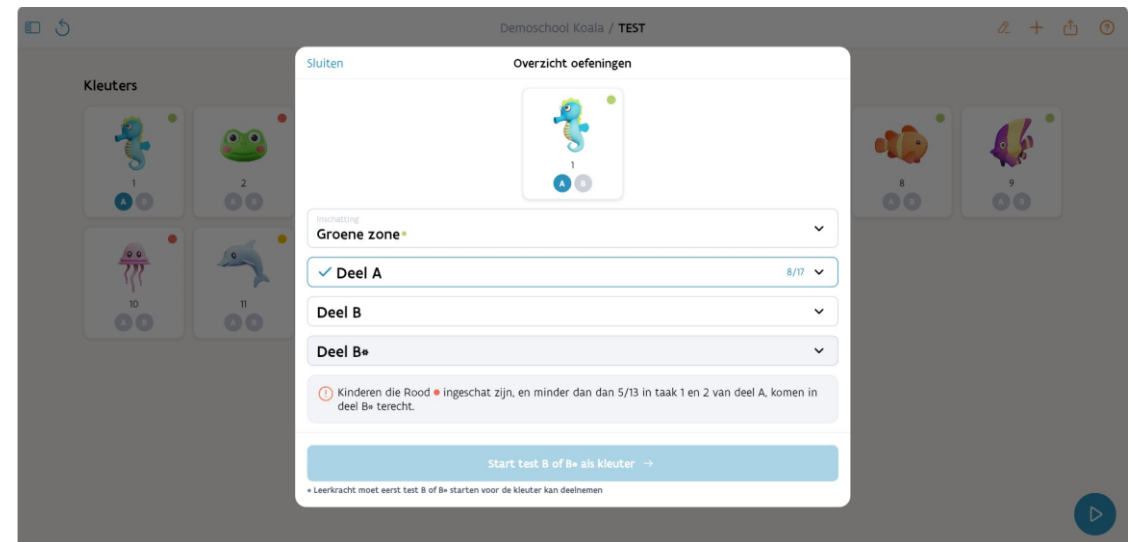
Demoschool Koala / TEST

Kleuters

1
A B

2
A B

8
A B

9
A B

10
A B

11
A B

Sluiten

Overzicht oefeningen

1
A B

Inschatting
Groene zone•

✓ Deel A
8/17

Deel B

Deel B*

Kinderen die Rood • ingeschat zijn, en minder dan dan 5/13 in taak 1 en 2 van deel A, komen in deel B* terecht.

Start test B of B* als kleuter →

* Leerkracht moet eerst test B of B* starten voor de kleuter kan deelnemen